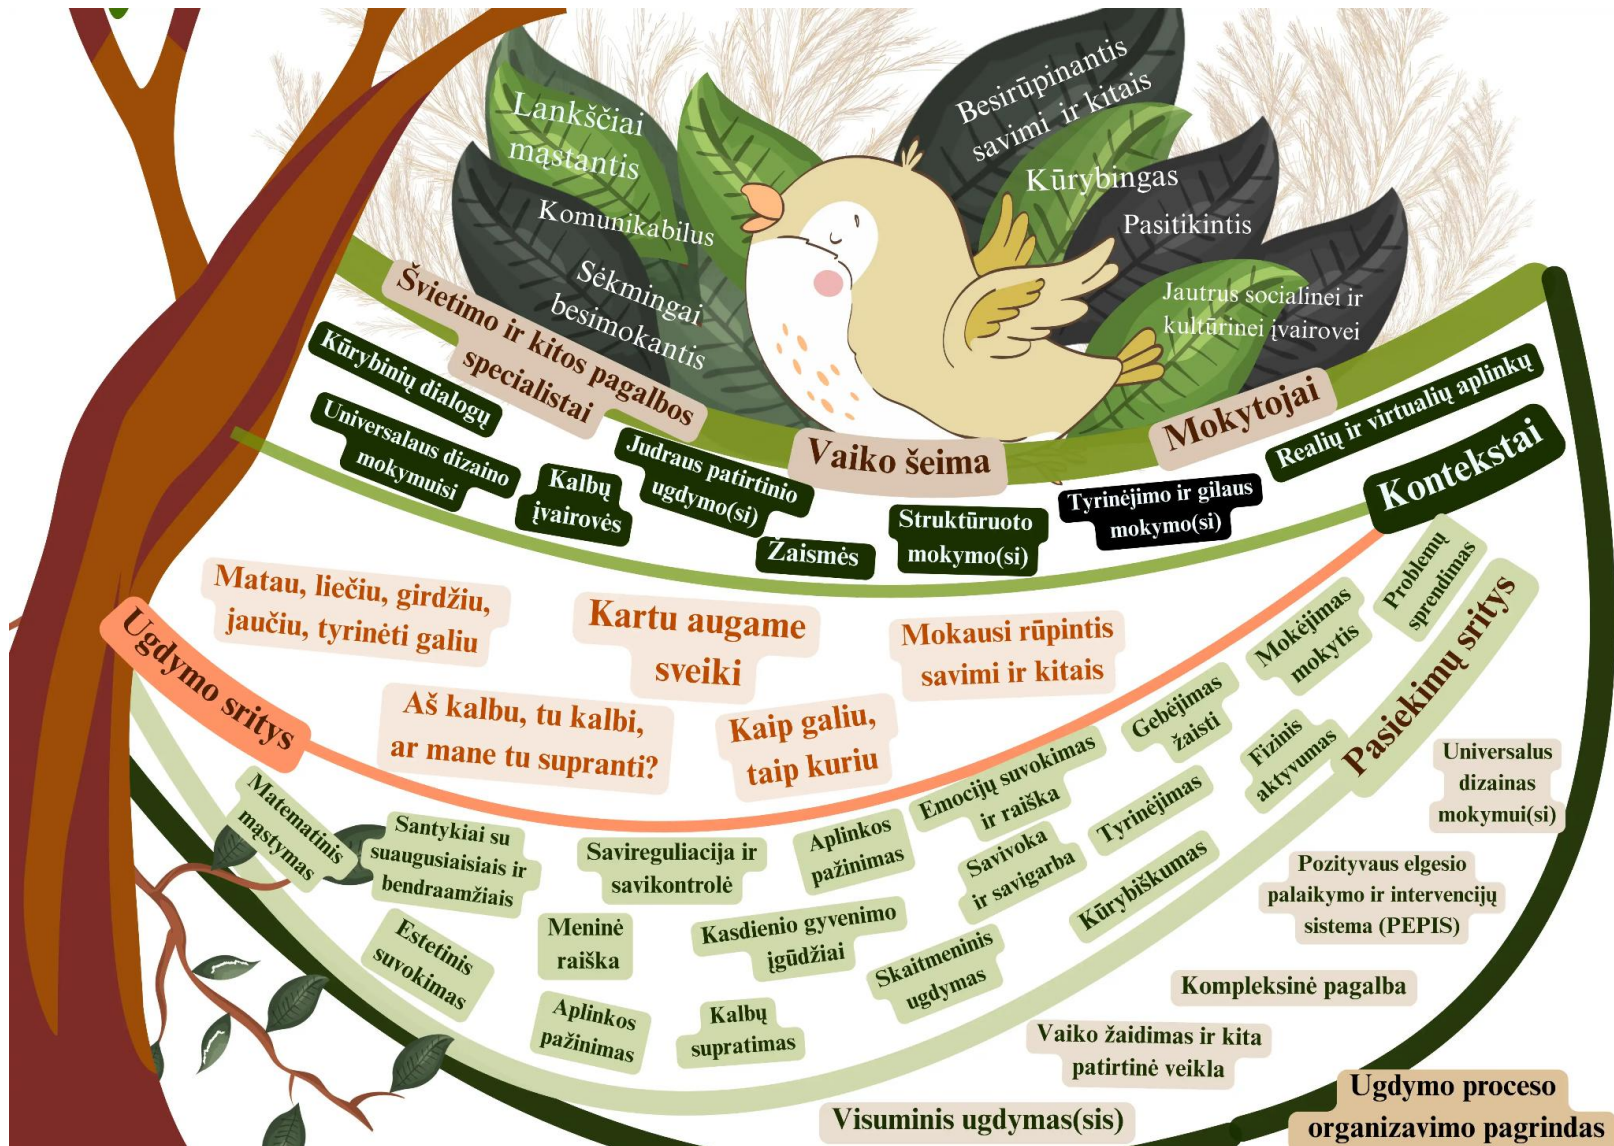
Lanksčiai mąstantis

Komunikabilus

Sėkmingai besimokantis

Besirūpinantis savimi ir kitais

Kūrybingas

Pasitikintis

Jautrus socialinei ir kultūrinei įvairovei

Švietimo ir kitos pagalbos specialistai

Vaiko šeima

Mokytojai

Kūrybinių dialogų

Universalaus dizaino mokymuisi

Kalbų įvairovės

Judraus patirtinio ugdymo(si)

Žaismės

Struktūruoto mokymo(si)

Tyrinėjimo ir gilaus mokymo(si)

Realių ir virtualių aplinkų

Kontekstai

Matau, liečiu, girdžiu, jaučiu, tyrinėti galiu

Kartu augame sveiki

Mokausi rūpintis savimi ir kitais

Aš kalbu, tu kalbi, ar mane tu supranti?

Kaip galiu, taip kuriu

Ugdymo sritys

Problemų sprendimas

Mokėjimas mokytis

Gebėjimas žaisti

Fizinis aktyvumas

Pasiekimų sritys

Emocijų suvokimas ir raiška

Tyrinėjimas

Savivoka ir savigarba

Kūrybiškumas

Matematinis mąstymas

Santykiai su suaugusiaisiais ir bendraamžiais

Savireguliacija ir savikontrolė

Aplinkos pažinimas

Estetinis suvokimas

Meninė raiška

Kasdienio gyvenimo įgūdžiai

Skaitmeninis ugdymas

Aplinkos pažinimas

Kalbų supratimas

Universalus dizainas mokymui(si)

Pozityvaus elgesio palaikymo ir intervencijų sistema (PEPIS)

Kompleksinė pagalba

Vaiko žaidimas ir kita patirtinė veikla

Visuminis ugdymas(sis)

Ugdymo proceso organizavimo pagrindas